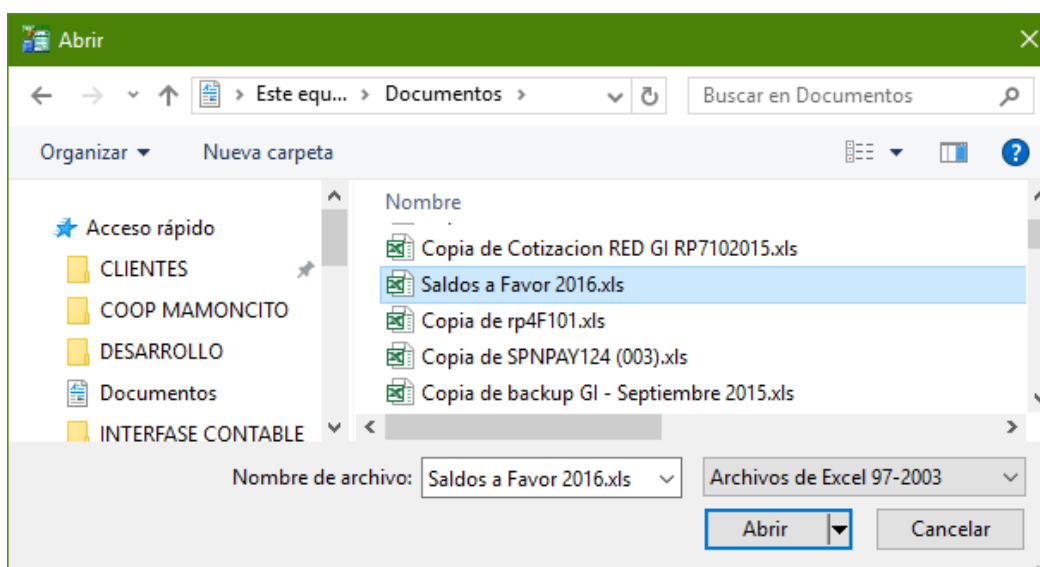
Abrir

Este equ... › Documentos ›

Buscar en Documentos

Organizar ▾ Nueva carpeta

Acceso rápido
CLIENTES
COOP MAMONCITO
DESARROLLO
Documentos
INTERFASE CONTABLE

Nombre
Copia de Cotizacion RED GI RP7102015.xls
Saldos a Favor 2016.xls
Copia de rp4F101.xls
Copia de SPNPAY124 (003).xls
Copia de backup GI - Septiembre 2015.xls

Nombre de archivo: Saldos a Favor 2016.xls

Archivos de Excel 97-2003

Abrir

Cancelar